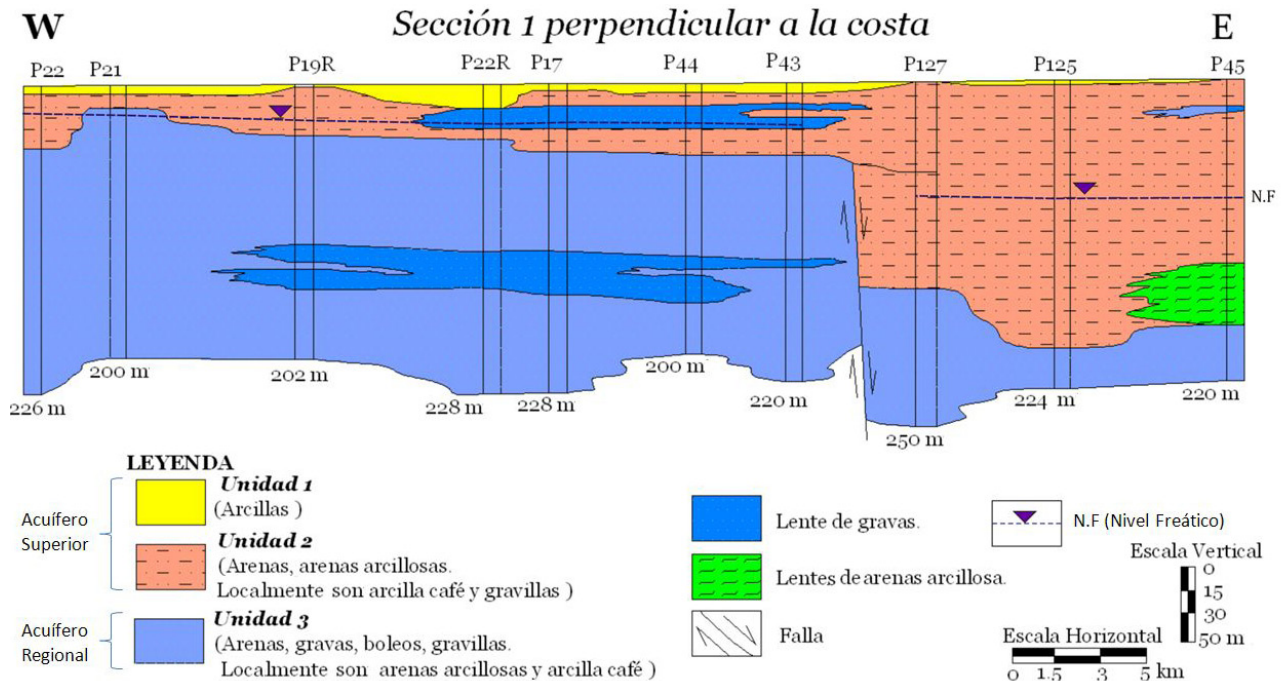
W

Sección 1 perpendicular a la costa

E

P22 P21 P19R P22R P17 P44 P43 P127 P125 P45

N.F

226 m 200 m 202 m 228 m 228 m 200 m 220 m 250 m 224 m 220 m

LEYENDA

Acuífero Superior

Unidad 1
(Arcillas )

Unidad 2
(Arenas, arenas arcillosas. Localmente son arcilla café y gravillas )

Acuífero Regional

Unidad 3
(Arenas, gravas, boleos, gravillas. Localmente son arenas arcillosas y arcilla café )

Lente de gravas.

Lentes de arenas arcillosa.

Falla

N.F (Nivel Freático)

Escala Vertical
0
15
30
50 m

Escala Horizontal
0 1.5 3 5 km